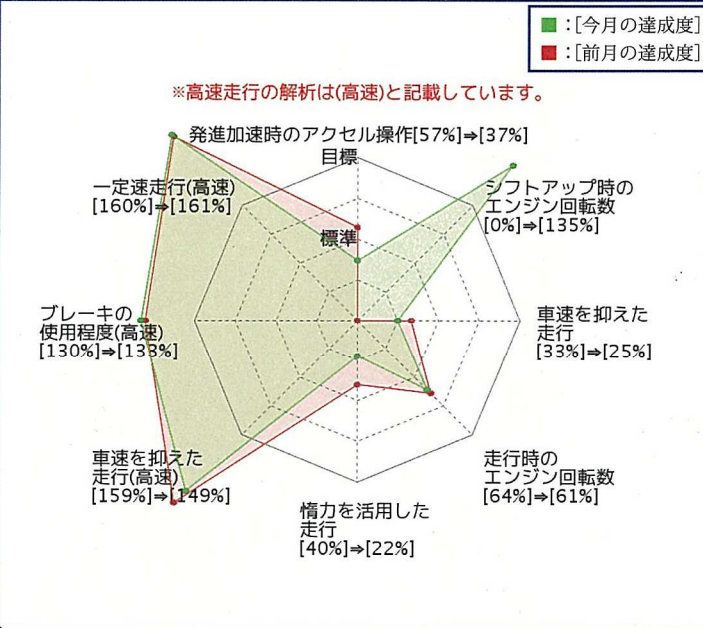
■:[今月の達成度]
■:[前月の達成度]

※高速走行の解析は(高速)と記載しています。

発進加速時のアクセル操作[57%]⇒[37%]

目標

標準

シフトアップ時のエンジン回転数[0%]⇒[135%]

一定速走行(高速)[160%]⇒[161%]

ブレーキの使用程度(高速)[130%]⇒[138%]

車速を抑えた走行[33%]⇒[25%]

車速を抑えた走行(高速)[159%]⇒[149%]

走行時のエンジン回転数[64%]⇒[61%]

惰力を活用した走行[40%]⇒[22%]